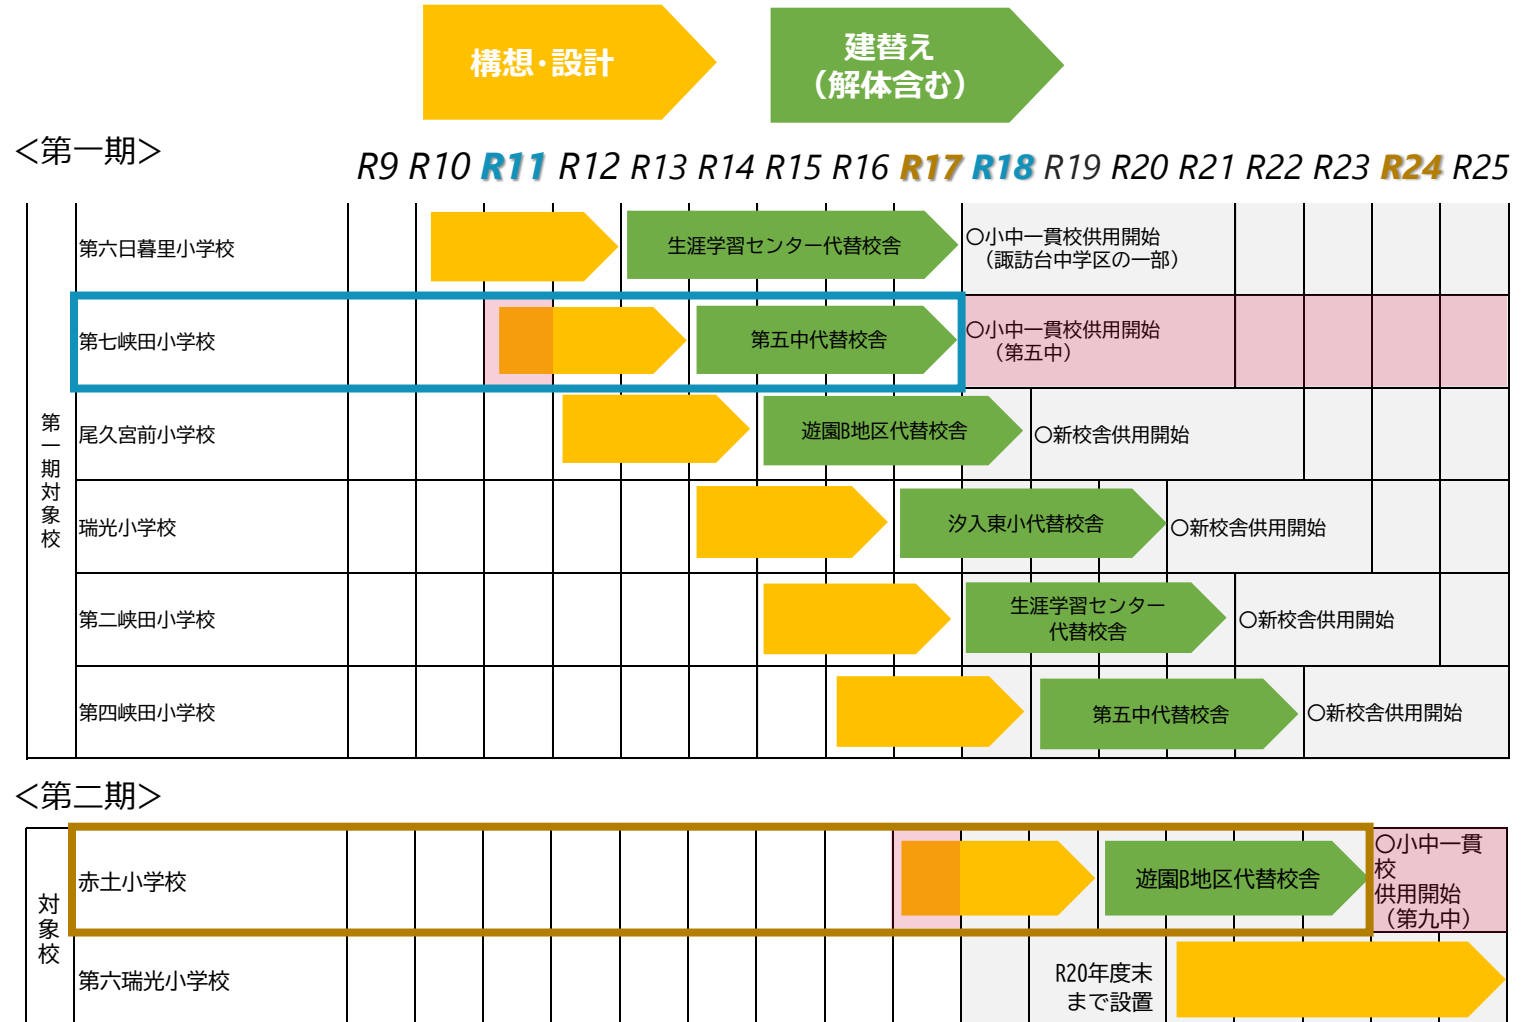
構想・設計

建替え
（解体含む）

<第一期>

R9 R10 R11 R12 R13 R14 R15 R16 R17 R18 R19 R20 R21 R22 R23 R24 R25

第一期対象校

| 第六日暮里小学校 | 生涯学習センター代替校舎 | ○小中一貫校供用開始（諏訪台中学区の一部） |
|---|---|---|
| 第七峡田小学校 | 第五中代替校舎 | ○小中一貫校供用開始（第五中） |
| 尾久宮前小学校 | 遊園B地区代替校舎 | ○新校舎供用開始 |
| 瑞光小学校 | 汐入東小代替校舎 | ○新校舎供用開始 |
| 第二峡田小学校 | 生涯学習センター代替校舎 | ○新校舎供用開始 |
| 第四峡田小学校 | 第五中代替校舎 | ○新校舎供用開始 |

<第二期>

対象校

| 赤土小学校 | 遊園B地区代替校舎 | ○小中一貫校供用開始（第九中） |
|---|---|---|
| 第六瑞光小学校 | R20年度末まで設置 | |